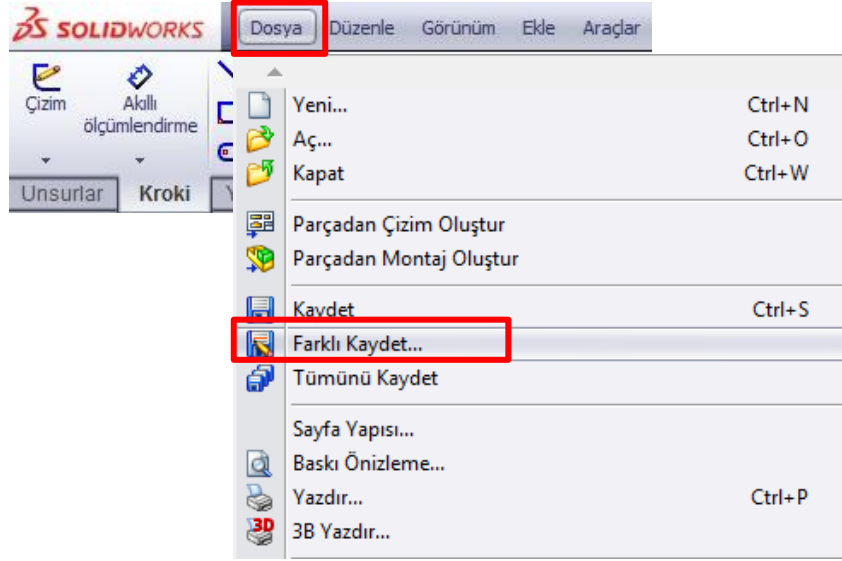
SOLIDWORKS
Dosya Düzenle Görünüm Ekle Araçlar

Çizim
Akıllı ölçümlendirme

Unsurlar Kroki

Yeni... Ctrl+N
Aç... Ctrl+O
Kapat Ctrl+W
Parçadan Çizim Oluştur
Parçadan Montaj Oluştur
Kaydet Ctrl+S
Farklı Kaydet...
Tümünü Kaydet
Sayfa Yapısı...
Baskı Önizleme...
Yazdır... Ctrl+P
3B Yazdır...